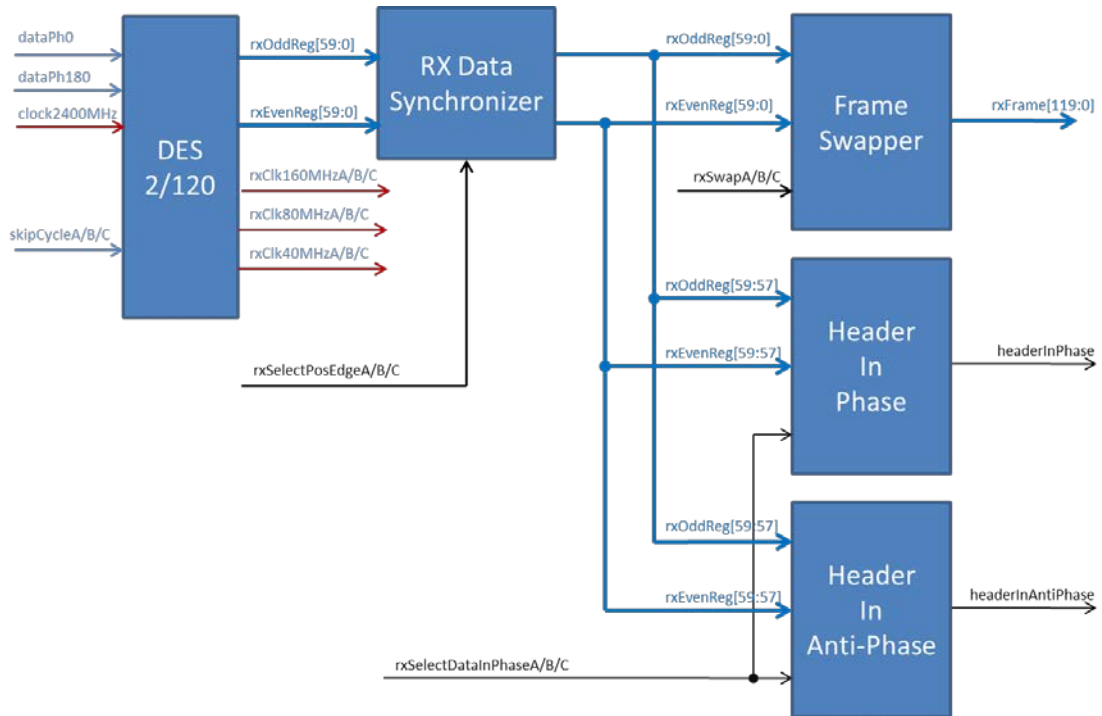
dataPh0
dataPh180
clock2400MHz
skipCycleA/B/C

DES 2/120

rxOddReg[59:0]
rxEvenReg[59:0]
rxClk160MHzA/B/C
rxClk80MHzA/B/C
rxClk40MHzA/B/C

RX Data Synchronizer

rxSelectPosEdgeA/B/C

rxOddReg[59:0]
rxEvenReg[59:0]
rxSwapA/B/C

Frame Swapper

rxFrame[119:0]

rxOddReg[59:57]
rxEvenReg[59:57]

Header In Phase

headerInPhase

rxOddReg[59:57]
rxEvenReg[59:57]

Header In Anti-Phase

headerInAntiPhase

rxSelectDataInPhaseA/B/C